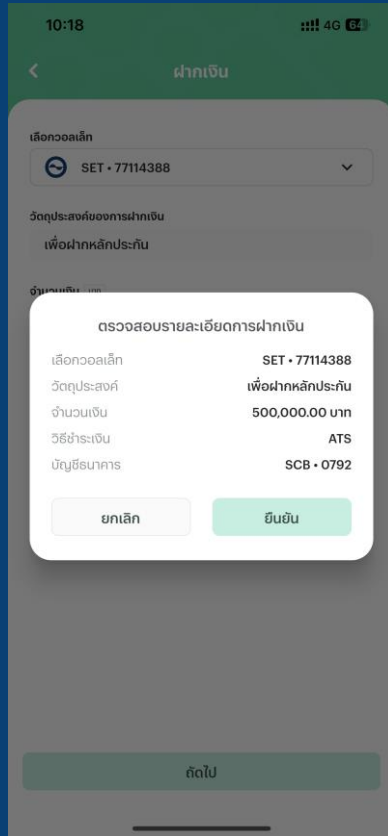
10:18

4G 64

<

ฝากเงิน

เลือกวอลเล็ท

SET • 77114388

วัตถุประสงค์ของการฝากเงิน

เพื่อฝากหลักประกัน

จำนวนเงิน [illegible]

ตรวจสอบรายละเอียดการฝากเงิน

| | |
|---|---|
| เลือกวอลเล็ท | SET • 77114388 |
| วัตถุประสงค์ | เพื่อฝากหลักประกัน |
| จำนวนเงิน | 500,000.00 บาท |
| วิธีชำระเงิน | ATS |
| บัญชีธนาคาร | SCB • 0792 |

ยกเลิก

ยืนยัน

ถัดไป